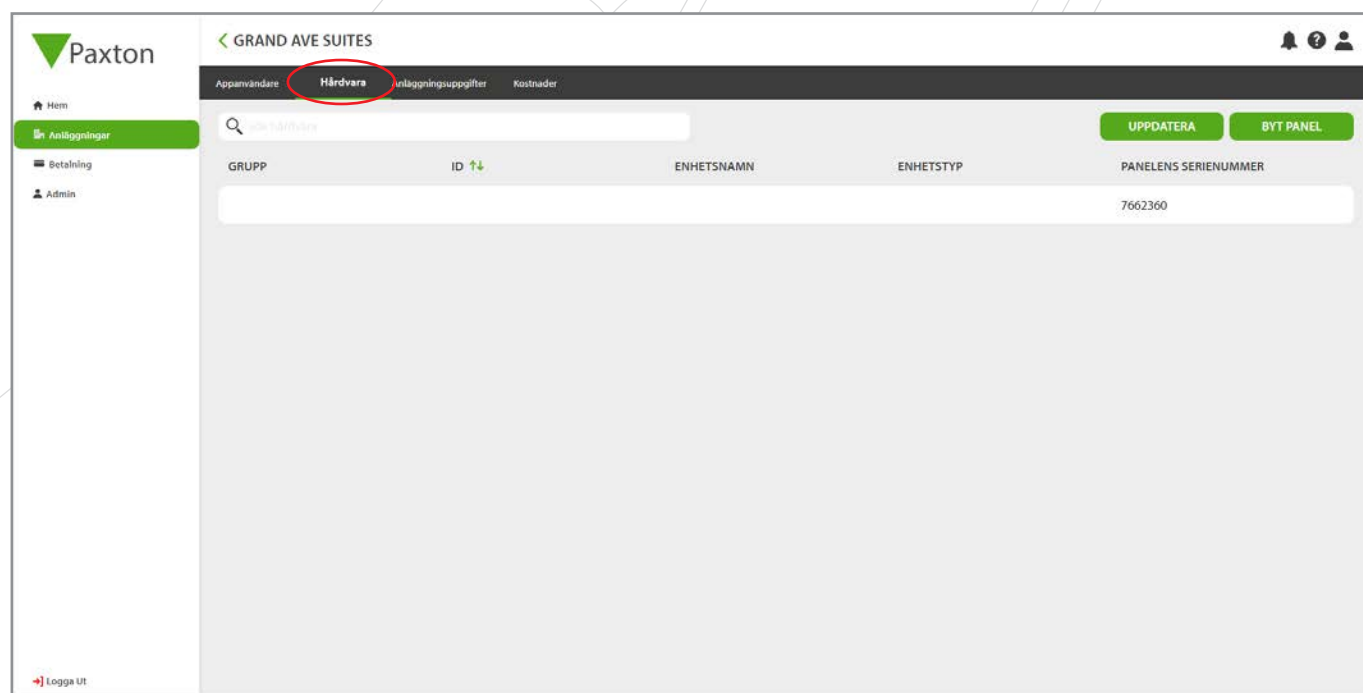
Paxton

Hem
Anläggningar
Betalning
Admin

Logga Ut

GRAND AVE SUITES

Appanvändare
Hårdvara
Anläggningsuppgifter
Kostnader

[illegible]

UPPDATERA
BYT PANEL

| GRUPP | ID | ENHETSNAMN | ENHETSTYP | PANELENS SERIENUMMER |
|---|---|---|---|---|
| | | | | 7662360 |